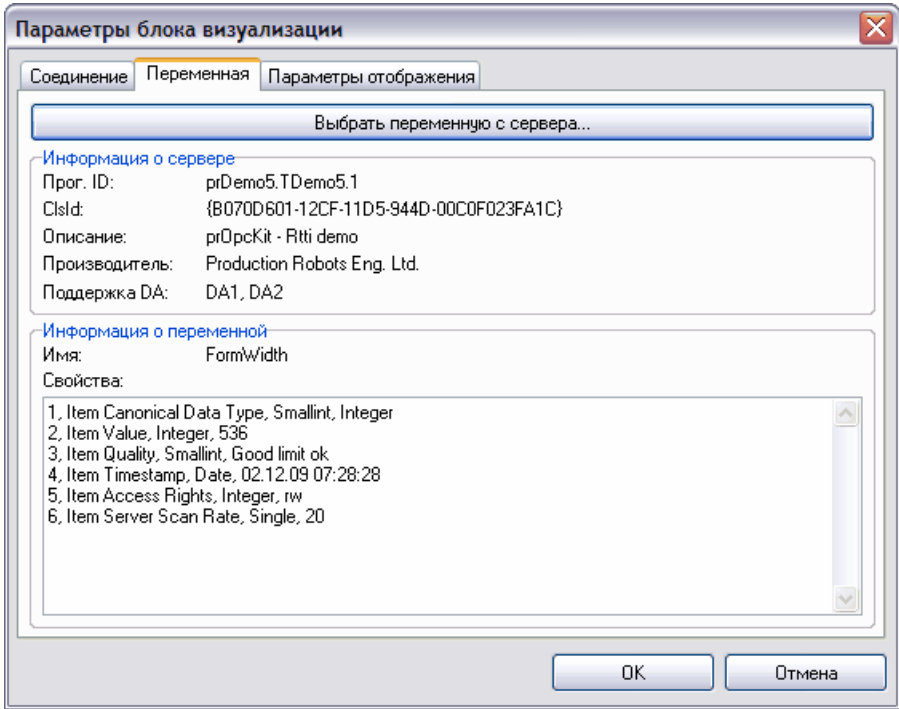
Параметры блока визуализации

Соединение | Переменная | Параметры отображения

Выбрать переменную с сервера...

Информация о сервере
Прог. ID: prDemo5.TDemo5.1
ClsId: {B070D601-12CF-11D5-944D-00C0F023FA1C}
Описание: prOpcKit - Rtti demo
Производитель: Production Robots Eng. Ltd.
Поддержка DA: DA1, DA2

Информация о переменной
Имя: FormWidth
Свойства:

1, Item Canonical Data Type, Smallint, Integer
2, Item Value, Integer, 536
3, Item Quality, Smallint, Good limit ok
4, Item Timestamp, Date, 02.12.09 07:28:28
5, Item Access Rights, Integer, rw
6, Item Server Scan Rate, Single, 20

OK
Отмена